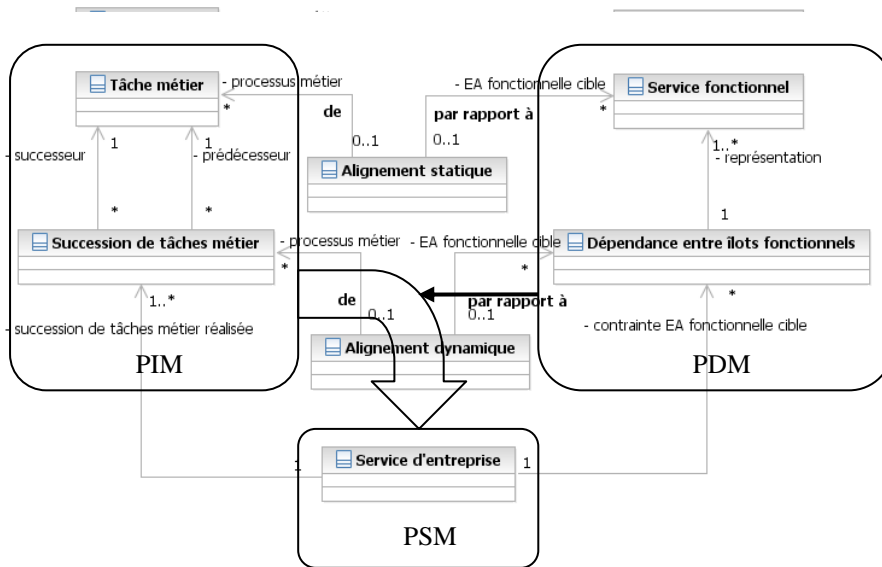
Tâche métier
- processus métier
*
de
0..1
- EA fonctionnelle cible
par rapport à
0..1
*
Service fonctionnel
- successeur
1
1
- prédécesseur
Alignement statique
1..*
- représentation
*
*
1
Succession de tâches métier
- processus métier
*
- EA fonctionnelle cible
*
Dépendance entre îlots fonctionnels
1..*
de
0..1
par rapport à
0..1
*
- succession de tâches métier réalisée
Alignement dynamique
- contrainte EA fonctionnelle cible
PIM
PDM
1
Service d'entreprise
1
PSM